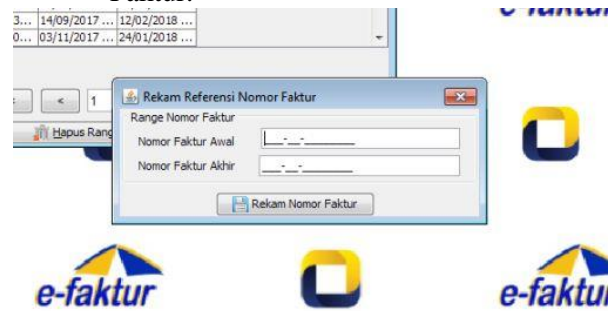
3... | 14/09/2017 ... | 12/02/2018 ...
0... | 03/11/2017 ... | 24/01/2018 ...

e-faktur

<
1

Hapus Rang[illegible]

Rekam Referensi Nomor Faktur

Range Nomor Faktur

Nomor Faktur Awal ___-__-________

Nomor Faktur Akhir ___-__-________

Rekam Nomor Faktur

e-faktur

e-faktur